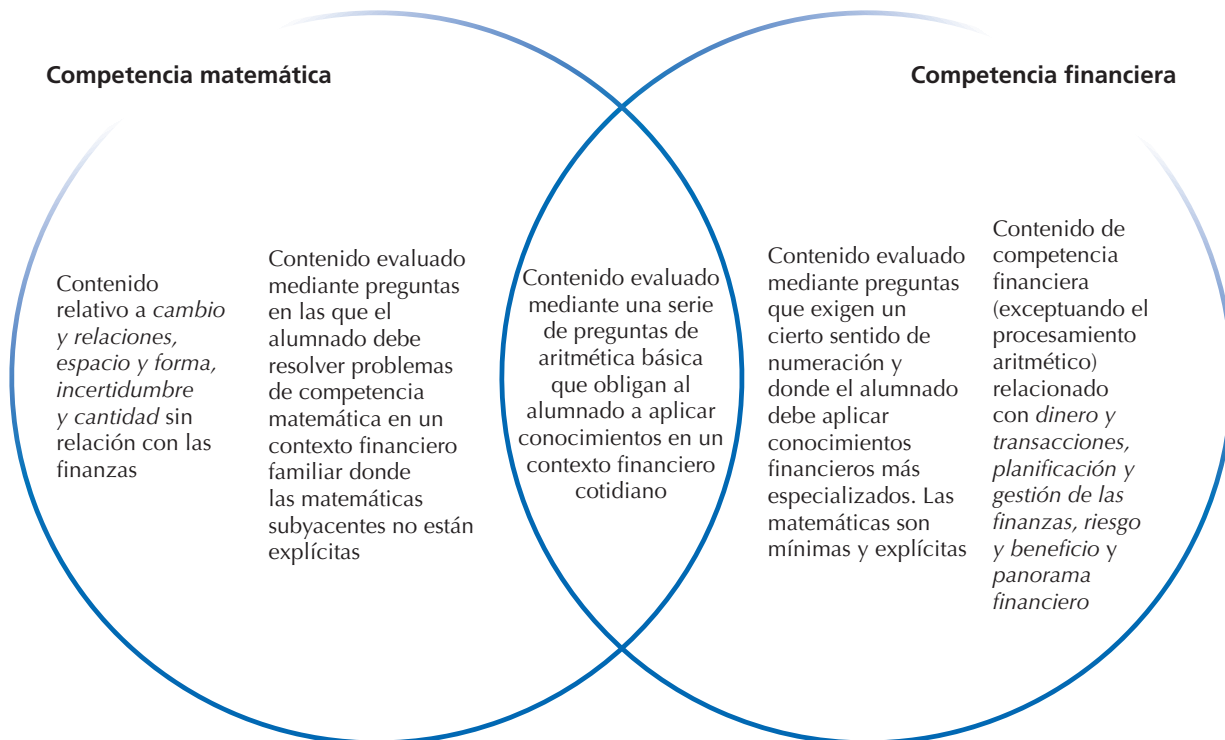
Competencia matemática

Competencia financiera

Contenido relativo a *cambio y relaciones, espacio y forma, incertidumbre y cantidad* sin relación con las finanzas

Contenido evaluado mediante preguntas en las que el alumnado debe resolver problemas de competencia matemática en un contexto financiero familiar donde las matemáticas subyacentes no están explícitas

Contenido evaluado mediante una serie de preguntas de aritmética básica que obligan al alumnado a aplicar conocimientos en un contexto financiero cotidiano

Contenido evaluado mediante preguntas que exigen un cierto sentido de numeración y donde el alumnado debe aplicar conocimientos financieros más especializados. Las matemáticas son mínimas y explícitas

Contenido de competencia financiera (exceptuando el procesamiento aritmético) relacionado con *dinero y transacciones, planificación y gestión de las finanzas, riesgo y beneficio* y *panorama financiero*